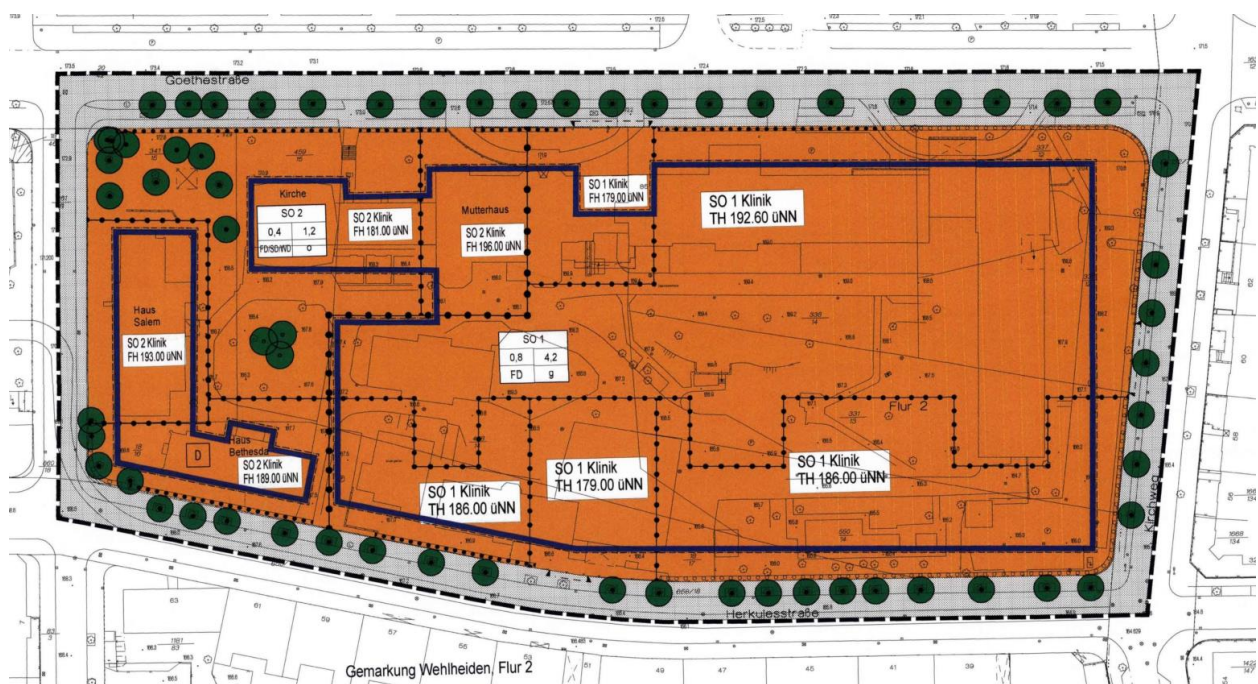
Goethestraße

Kirche

| SO 2 | |
|---|---|
| 0,4 | 1,2 |
| FD/SD/WD | o |

SO 2 Klinik
FH 181.00 üNN

Mutterhaus

SO 2 Klinik
FH 196.00 üNN

SO 1 Klinik
FH 179.00 üNN

SO 1 Klinik
TH 192.60 üNN

Haus Salem

SO 2 Klinik
FH 193.00 üNN

| SO 1 | |
|---|---|
| 0,8 | 4,2 |
| FD | g |

Flur 2

Haus Bethesda

D

SO 2 Klinik
FH 189.00 üNN

SO 1 Klinik
TH 179.00 üNN

SO 1 Klinik
TH 186.00 üNN

SO 1 Klinik
TH 186.00 üNN

Kirchweg

Herkulesstraße

Gemarkung Wehlheiden, Flur 2